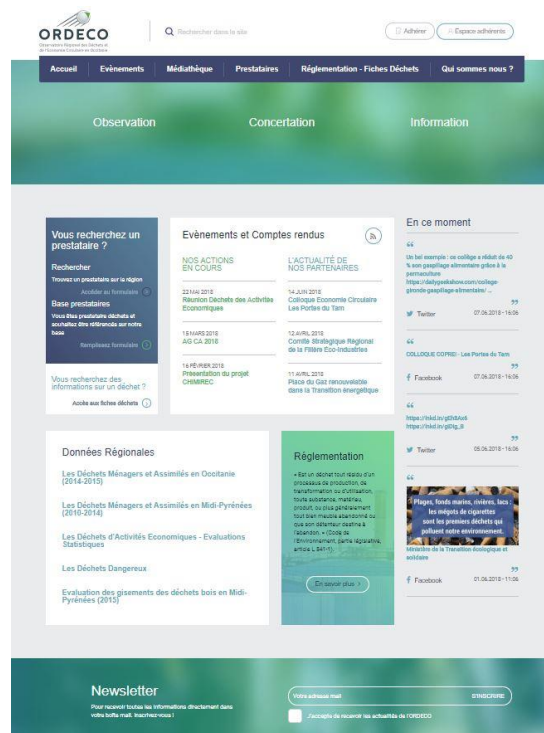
ORDECO
Observatoire Régional des Déchets et de l'Économie Circulaire en Occitanie

Rechercher dans le site

Adhérer
Espace adhérents

Accueil
Evènements
Médiathèque
Prestataires
Réglementation - Fiches Déchets
Qui sommes nous ?

Observation
Concertation
Information

Vous recherchez un prestataire ?

Rechercher
Trouvez un prestataire sur la région
Accéder au formulaire

Base prestataires
Vous êtes prestataire déchets et souhaitez être référencés sur notre base
Remplissez formulaire

Vous recherchez des informations sur un déchet ?
Accès aux fiches déchets

Evènements et Comptes rendus

NOS ACTIONS EN COURS

22 MAI 2018
Réunion Déchets des Activités Economiques

15 MARS 2018
AG CA 2018

16 FÉVRIER 2018
Présentation du projet CHIMIREC

L'ACTUALITÉ DE NOS PARTENAIRES

14 JUIN 2018
Colloque Economie Circulaire Les Portes du Tarn

12 AVRIL 2018
Comité Stratégique Régional de la Filière Eco-Industries

11 AVRIL 2018
Place du Gaz renouvelable dans la Transition énergétique

En ce moment

Un bel exemple : ce collège a réduit de 40 % son gaspillage alimentaire grâce à la permaculture https://dailygeekshow.com/college-gironde-gaspillage-alimentaire/ ...
Twitter 07.06.2018 - 16:06

COLLOQUE COPRE! - Les Portes du Tarn
Facebook 07.06.2018 - 16:06

https://lnkd.in/gDVbAxK
https://lnkd.in/gDg_ll
Twitter 05.06.2018 - 16:06

Plages, fonds marins, rivières, lacs : les mégots de cigarettes sont les premiers déchets qui polluent notre environnement.
Ministère de la Transition écologique et solidaire
Facebook 01.06.2018 - 11:06

Données Régionales

Les Déchets Ménagers et Assimilés en Occitanie (2014-2015)

Les Déchets Ménagers et Assimilés en Midi-Pyrénées (2010-2014)

Les Déchets d'Activités Economiques - Evaluations Statistiques

Les Déchets Dangereux

Evaluation des gisements des déchets bois en Midi-Pyrénées (2015)

Réglementation

« Est un déchet tout résidu d'un processus de production, de transformation ou d'utilisation, toute substance, matériau, produit, ou plus généralement tout bien meuble abandonné ou que son détenteur destine à l'abandon. » (Code de l'Environnement, partie législative, article L 541-1)

En savoir plus

Newsletter
Pour recevoir toutes les informations directement dans votre boîte mail, inscrivez-vous !

Votre adresse mail
S'INSCRIRE
J'accepte de recevoir les actualités de l'ORDECO